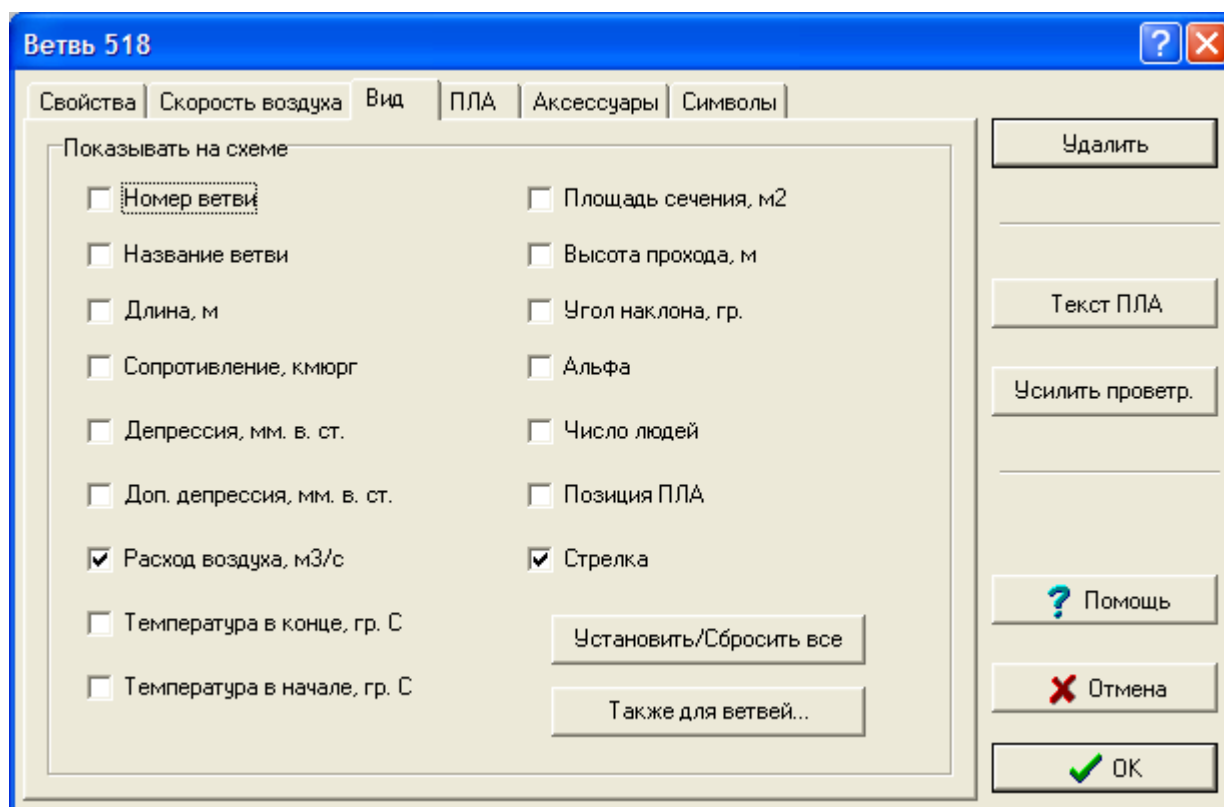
Ветвь 518

Свойства | Скорость воздуха | Вид | ПЛА | Аксессуары | Символы

Показывать на схеме

Номер ветви
Название ветви
Длина, м
Сопротивление, кмюрг
Депрессия, мм. в. ст.
Доп. депрессия, мм. в. ст.
Расход воздуха, м3/с
Температура в конце, гр. С
Температура в начале, гр. С

Площадь сечения, м2
Высота прохода, м
Угол наклона, гр.
Альфа
Число людей
Позиция ПЛА
Стрелка

Установить/Сбросить все
Также для ветвей...

Удалить
Текст ПЛА
Усилить проветр.
Помощь
Отмена
OK